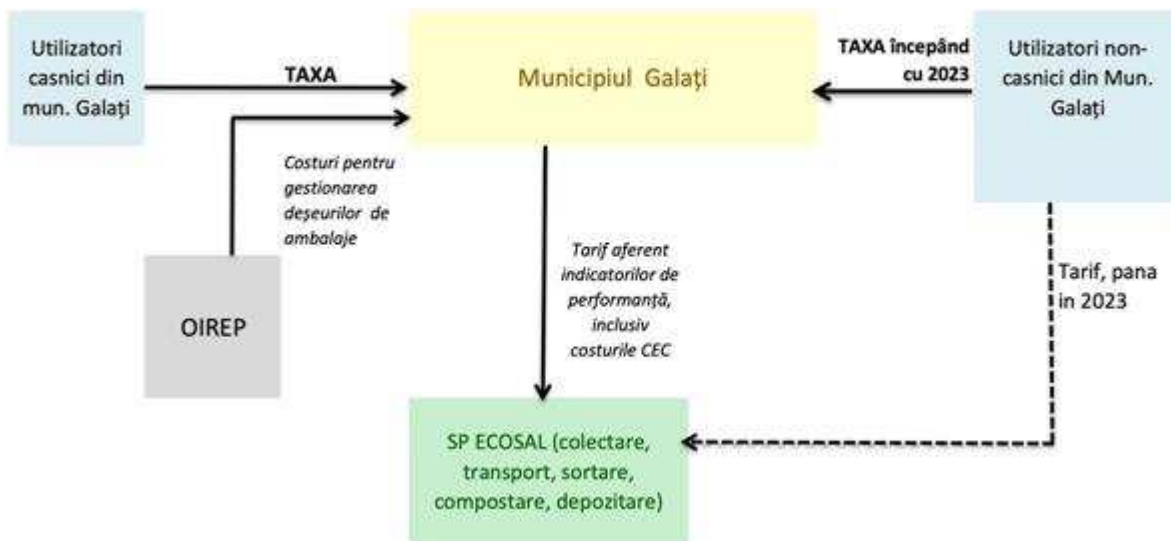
Utilizatori casnici din mun. Galaţi

TAXA

Municipiul Galaţi

TAXA începând cu 2023

Utilizatori non-casnici din Mun. Galaţi

Costuri pentru gestionarea deşeurilor de ambalaje

OIREP

Tarif aferent indicatorilor de performanţă, inclusiv costurile CEC

Tarif, pana in 2023

SP ECOSAL (colectare, transport, sortare, compostare, depozitare)